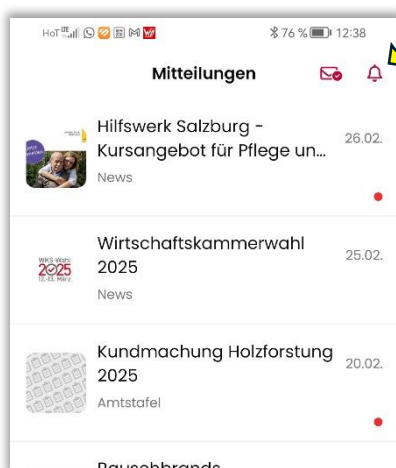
HoT 76 % 12:38

Mitteilungen

Hilfswerk Salzburg - Kursangebot für Pflege un...
News
26.02.

WKS-Wahl 2025 12.-13. März

Wirtschaftskammerwahl 2025
News
25.02.

Kundmachung Holzforstung 2025
Amtstafel
20.02.

Pauschbrands